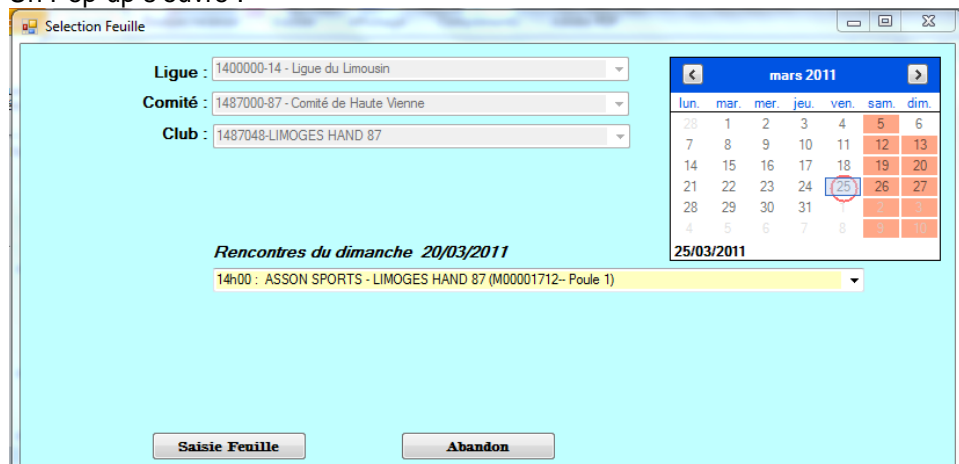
Selection Feuille

Ligue : 1400000-14 - Ligue du Limousin
Comité : 1487000-87 - Comité de Haute Vienne
Club : 1487048-LIMOGES HAND 87

mars 2011

| lun. | mar. | mer. | jeu. | ven. | sam. | dim. |
|---|---|---|---|---|---|---|
| 28 | 1 | 2 | 3 | 4 | 5 | 6 |
| 7 | 8 | 9 | 10 | 11 | 12 | 13 |
| 14 | 15 | 16 | 17 | 18 | 19 | 20 |
| 21 | 22 | 23 | 24 | 25 | 26 | 27 |
| 28 | 29 | 30 | 31 | 1 | 2 | 3 |
| 4 | 5 | 6 | 7 | 8 | 9 | 10 |

25/03/2011

Rencontres du dimanche 20/03/2011

14h00 : ASSON SPORTS - LIMOGES HAND 87 (M00001712-- Poule 1)

Saisie Feuille

Abandon